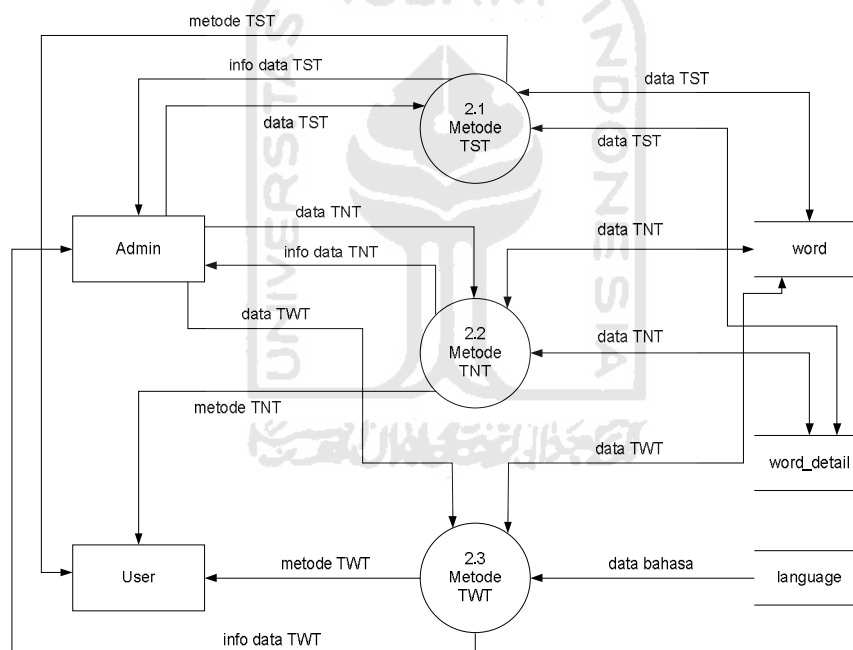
metode TST

info data TST

data TST

2.1
Metode
TST

data TST

data TST

Admin

data TNT

info data TNT

data TNT

word

data TWT

2.2
Metode
TNT

data TNT

metode TNT

data TWT

word_detail

User

metode TWT

2.3
Metode
TWT

data bahasa

language

info data TWT